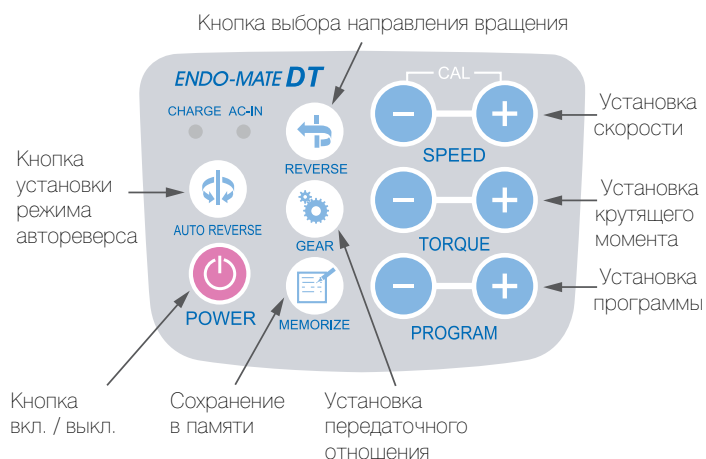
Кнопка выбора направления вращения

ENDO-MATE DT

CHARGE AC-IN

REVERSE

CAL

SPEED

Установка скорости

Кнопка установки режима автореверса

AUTO REVERSE

GEAR

TORQUE

Установка крутящего момента

POWER

MEMORIZE

PROGRAM

Установка программы

Кнопка вкл. / выкл.

Сохранение в памяти

Установка передаточного отношения